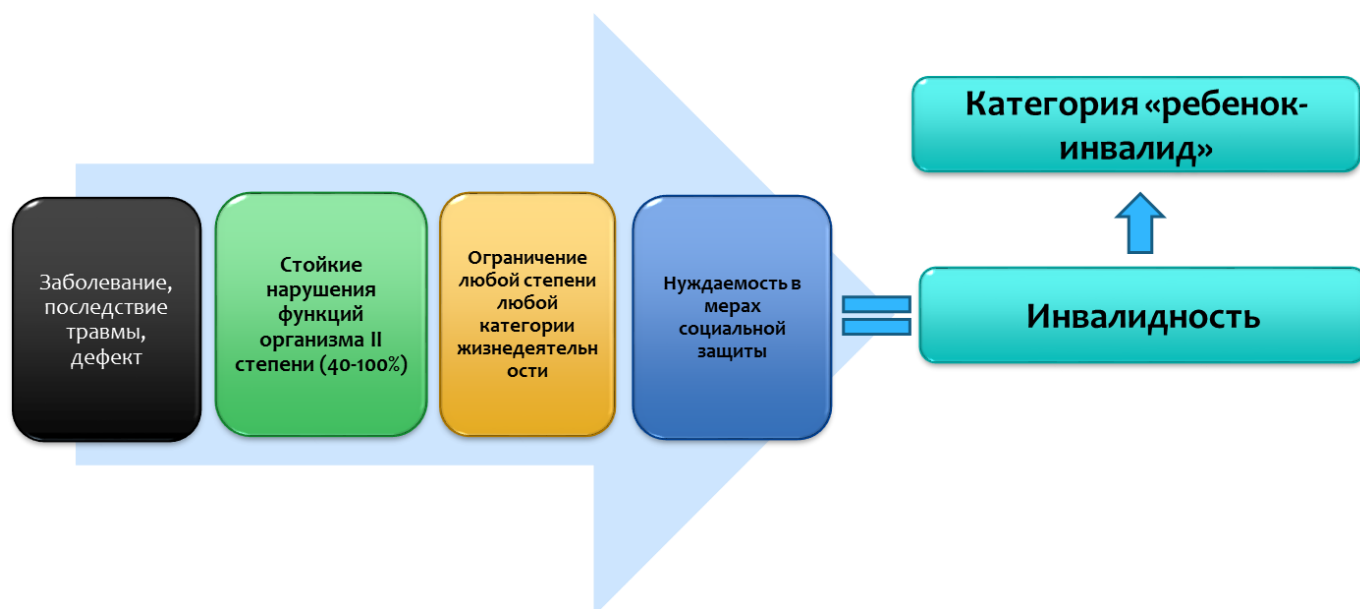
Заболевание, последствие травмы, дефект

Стойкие нарушения функций организма II степени (40-100%)

Ограничение любой степени любой категории жизнедеятельности

Нуждаемость в мерах социальной защиты

Инвалидность

Категория «ребенок-инвалид»